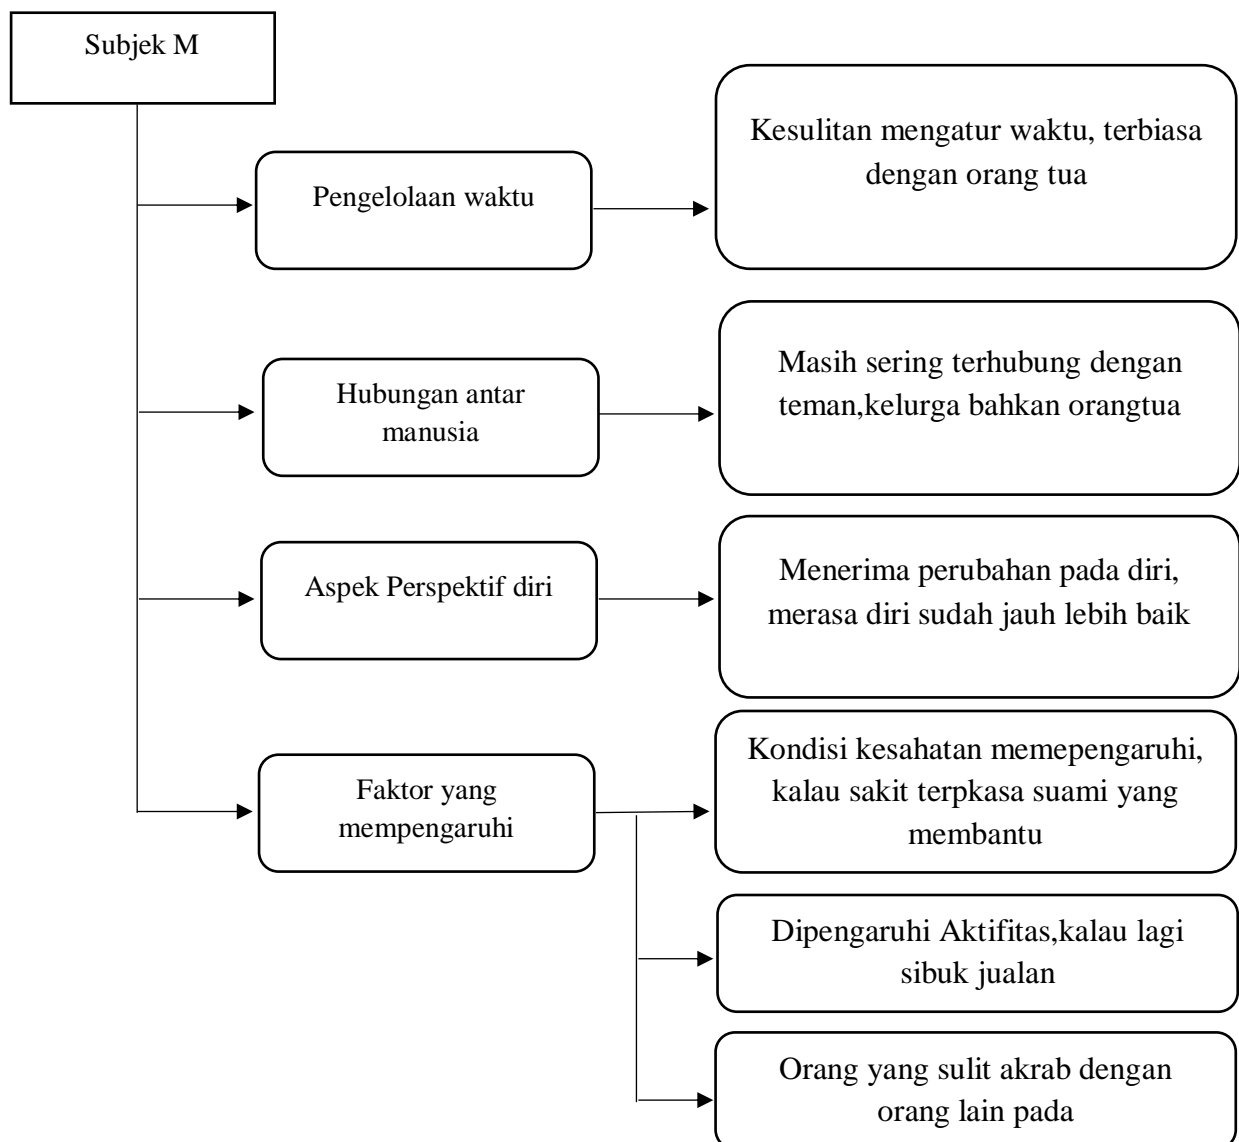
Subjek M

Pengelolaan waktu

Kesulitan mengatur waktu, terbiasa dengan orang tua

Hubungan antar manusia

Masih sering terhubung dengan teman,kelurga bahkan orangtua

Aspek Perspektif diri

Menerima perubahan pada diri, merasa diri sudah jauh lebih baik

Faktor yang mempengaruhi

Kondisi kesahatan memepengaruhi, kalau sakit terpkasa suami yang membantu

Dipengaruhi Aktifitas,kalau lagi sibuk jualan

Orang yang sulit akrab dengan orang lain pada